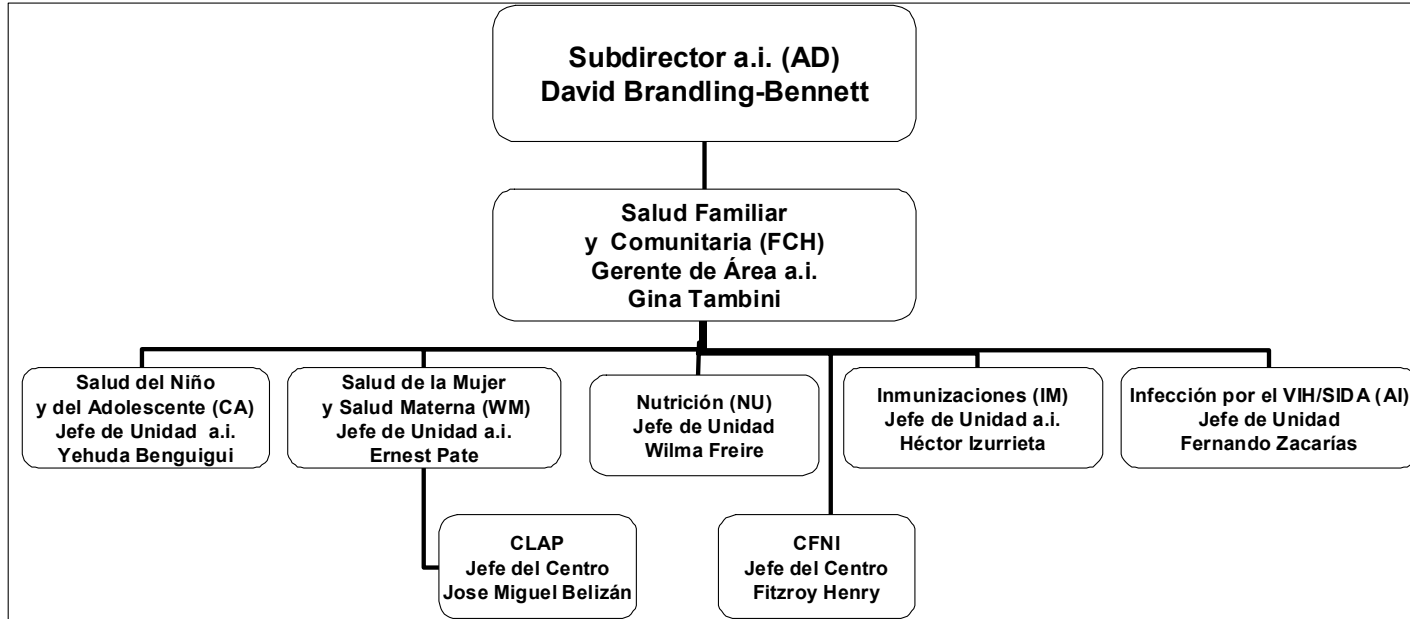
Subdirector a.i. (AD)
David Brandling-Bennett

Salud Familiar
y Comunitaria (FCH)
Gerente de Área a.i.
Gina Tambini

Salud del Niño
y del Adolescente (CA)
Jefe de Unidad a.i.
Yehuda Benguigui

Salud de la Mujer
y Salud Materna (WM)
Jefe de Unidad a.i.
Ernest Pate

Nutrición (NU)
Jefe de Unidad
Wilma Freire

Inmunizaciones (IM)
Jefe de Unidad a.i.
Héctor Izurrieta

Infección por el VIH/SIDA (AI)
Jefe de Unidad
Fernando Zacarías

CLAP
Jefe del Centro
Jose Miguel Belizán

CFNI
Jefe del Centro
Fitzroy Henry